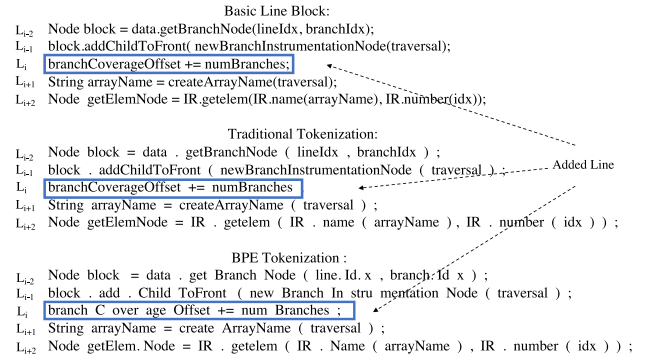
Basic Line Block:

$L_{i-2}$ Node block = data.getBranchNode(lineIdx, branchIdx);
$L_{i-1}$ block.addChildToFront( newBranchInstrumentationNode(traversal);
$L_i$ branchCoverageOffset += numBranches;
$L_{i+1}$ String arrayName = createArrayName(traversal);
$L_{i+2}$ Node getElemNode = IR.getelem(IR.name(arrayName), IR.number(idx));

Traditional Tokenization:

$L_{i-2}$ Node block = data . getBranchNode ( lineIdx , branchIdx ) ;
$L_{i-1}$ block . addChildToFront ( newBranchInstrumentationNode ( traversal ) ;
$L_i$ branchCoverageOffset += numBranches
$L_{i+1}$ String arrayName = createArrayName ( traversal ) ;
$L_{i+2}$ Node getElemNode = IR . getelem ( IR . name ( arrayName ) , IR . number ( idx ) ) ;

Added Line

BPE Tokenization :

$L_{i-2}$ Node block = data . get Branch Node ( line. Id. x , branch. Id x ) ;
$L_{i-1}$ block . add . Child ToFront ( new Branch In stru mentation Node ( traversal ) ;
$L_i$ branch C over age Offset += num Branches ;
$L_{i+1}$ String arrayName = create ArrayName ( traversal ) ;
$L_{i+2}$ Node getElem. Node = IR . getelem ( IR . Name ( arrayName ) , IR . number ( idx ) ) ;